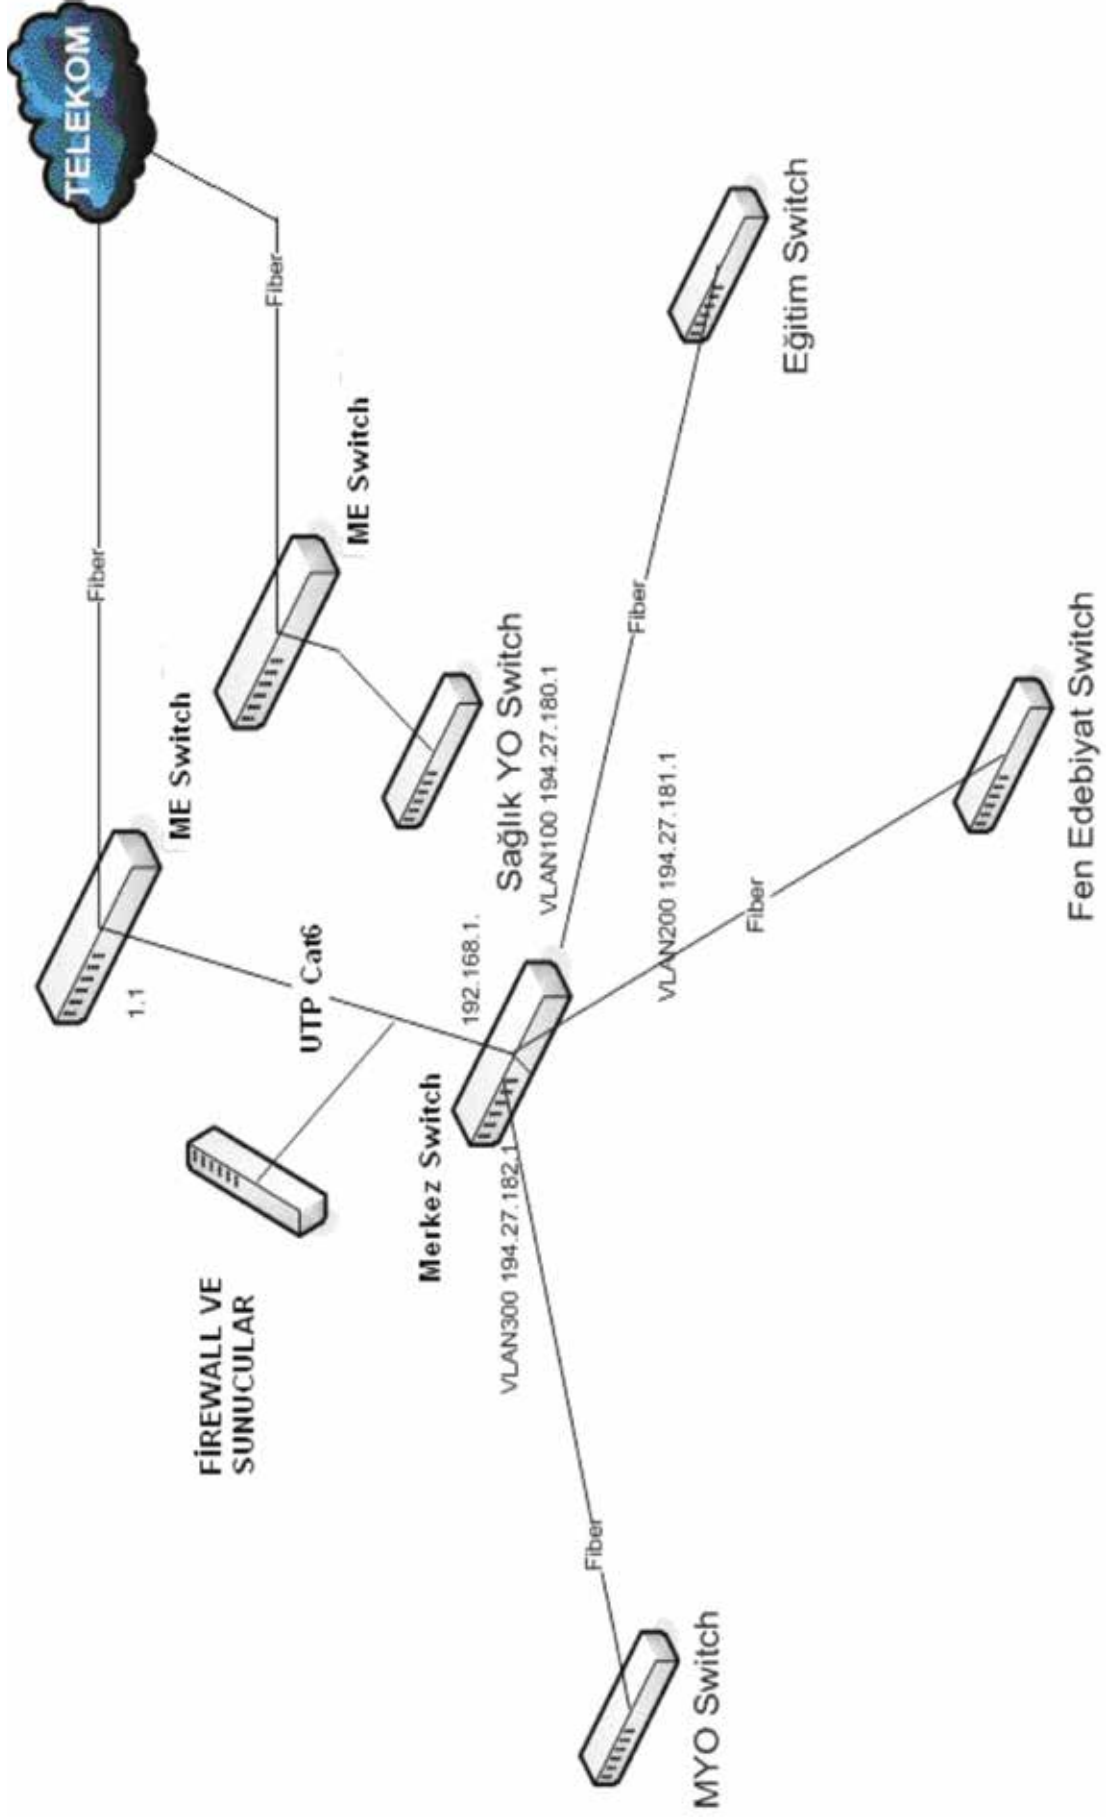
TELEKOM

Fiber

Fiber

ME Switch

ME Switch

Eğitim Switch

Sağlık YO Switch

VLAN100 194.27.180.1

Fiber

VLAN200 194.27.181.1

Fiber

Fen Edebiyat Switch

1.1

UTP Cat6

192.168.1.

Merkez Switch

VLAN300 194.27.182.1

FİREWALL VE SUNUCULAR

Fiber

MYO Switch